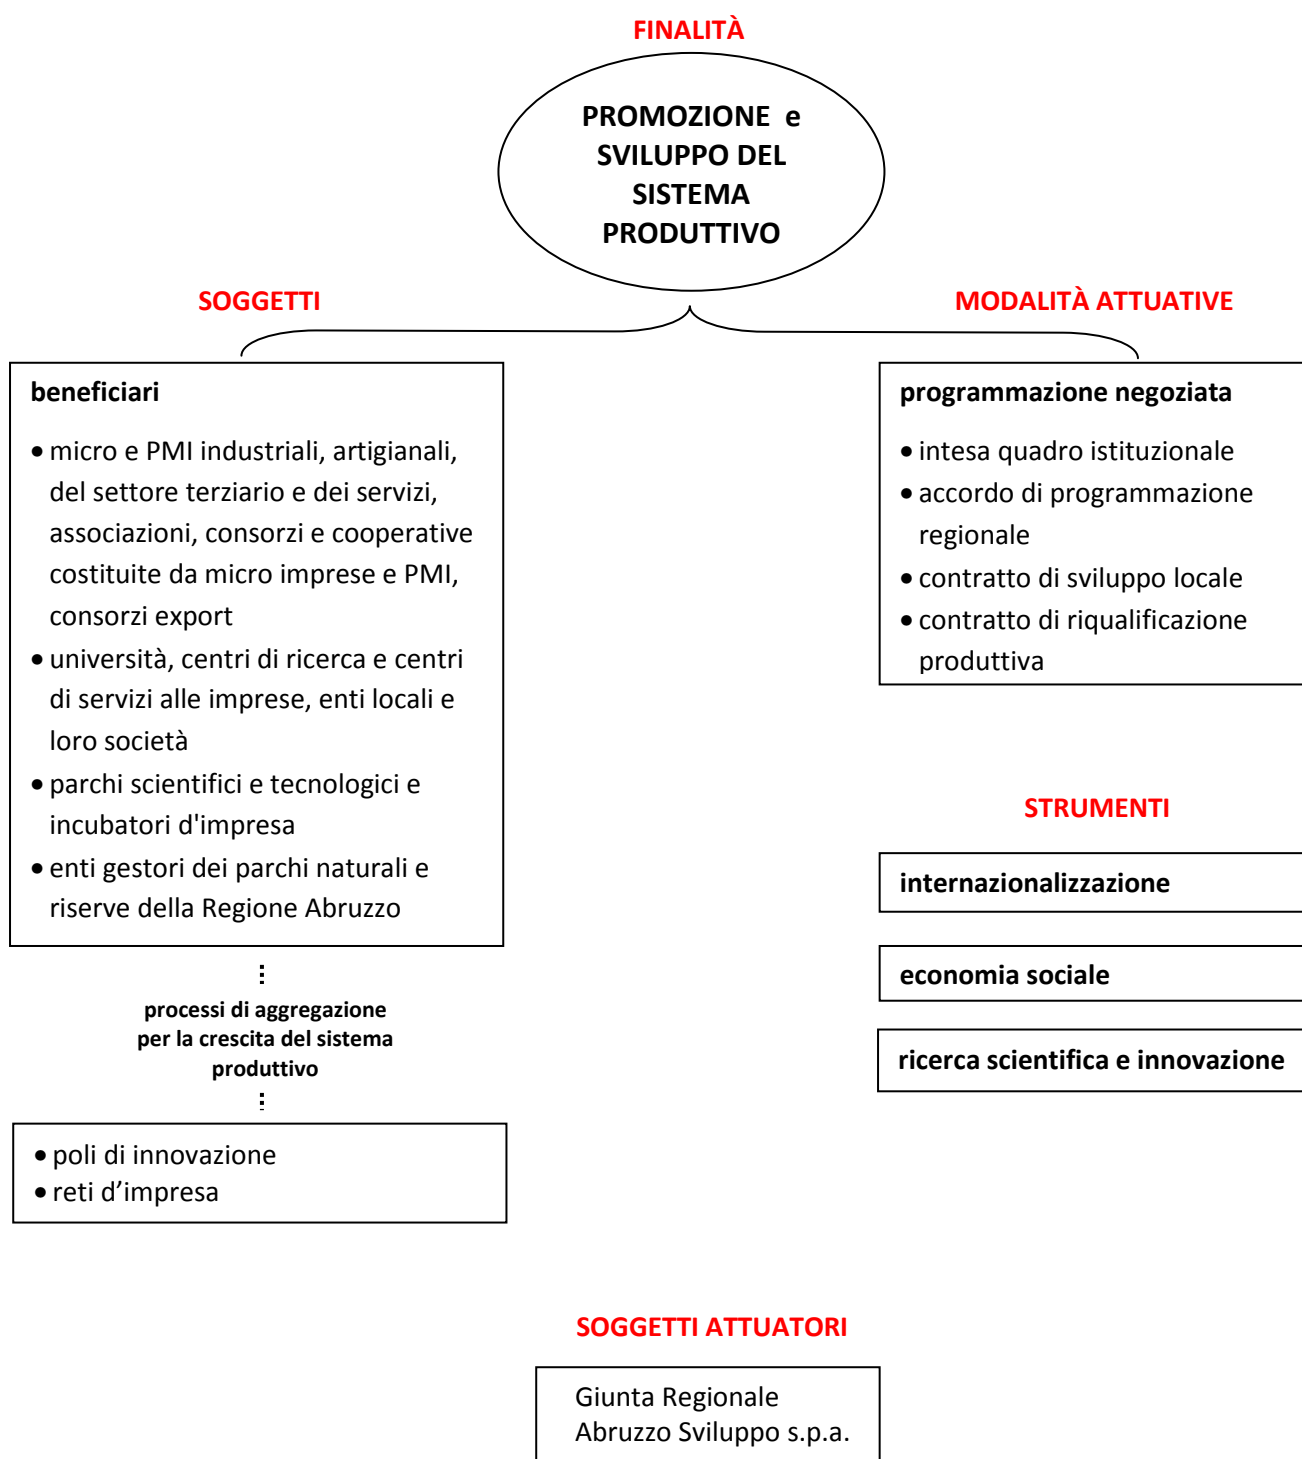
FINALITÀ

PROMOZIONE e SVILUPPO DEL SISTEMA PRODUTTIVO

SOGGETTI

MODALITÀ ATTUATIVE

beneficiari

• micro e PMI industriali, artigianali, del settore terziario e dei servizi, associazioni, consorzi e cooperative costituite da micro imprese e PMI, consorzi export
• università, centri di ricerca e centri di servizi alle imprese, enti locali e loro società
• parchi scientifici e tecnologici e incubatori d'impresa
• enti gestori dei parchi naturali e riserve della Regione Abruzzo

processi di aggregazione per la crescita del sistema produttivo

• poli di innovazione
• reti d'impresa

programmazione negoziata

• intesa quadro istituzionale
• accordo di programmazione regionale
• contratto di sviluppo locale
• contratto di riqualificazione produttiva

STRUMENTI

internazionalizzazione

economia sociale

ricerca scientifica e innovazione

SOGGETTI ATTUATORI

Giunta Regionale
Abruzzo Sviluppo s.p.a.